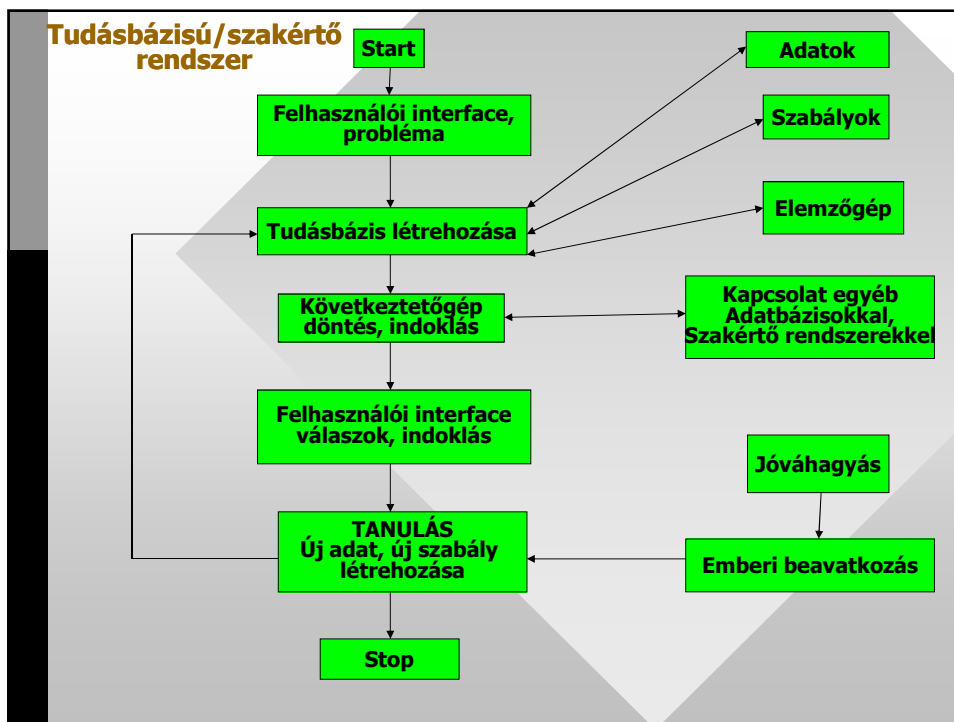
Tudásbázisú/szakértő rendszer

Start

Felhasználói interface, probléma

Tudásbázis létrehozása

Következtetőgép döntés, indoklás

Felhasználói interface válaszok, indoklás

TANULÁS
Új adat, új szabály létrehozása

Stop

Adatok

Szabályok

Elemzőgép

Kapcsolat egyéb Adatbázisokkal, Szakértő rendszerekkel

Jóváhagyás

Emberi beavatkozás